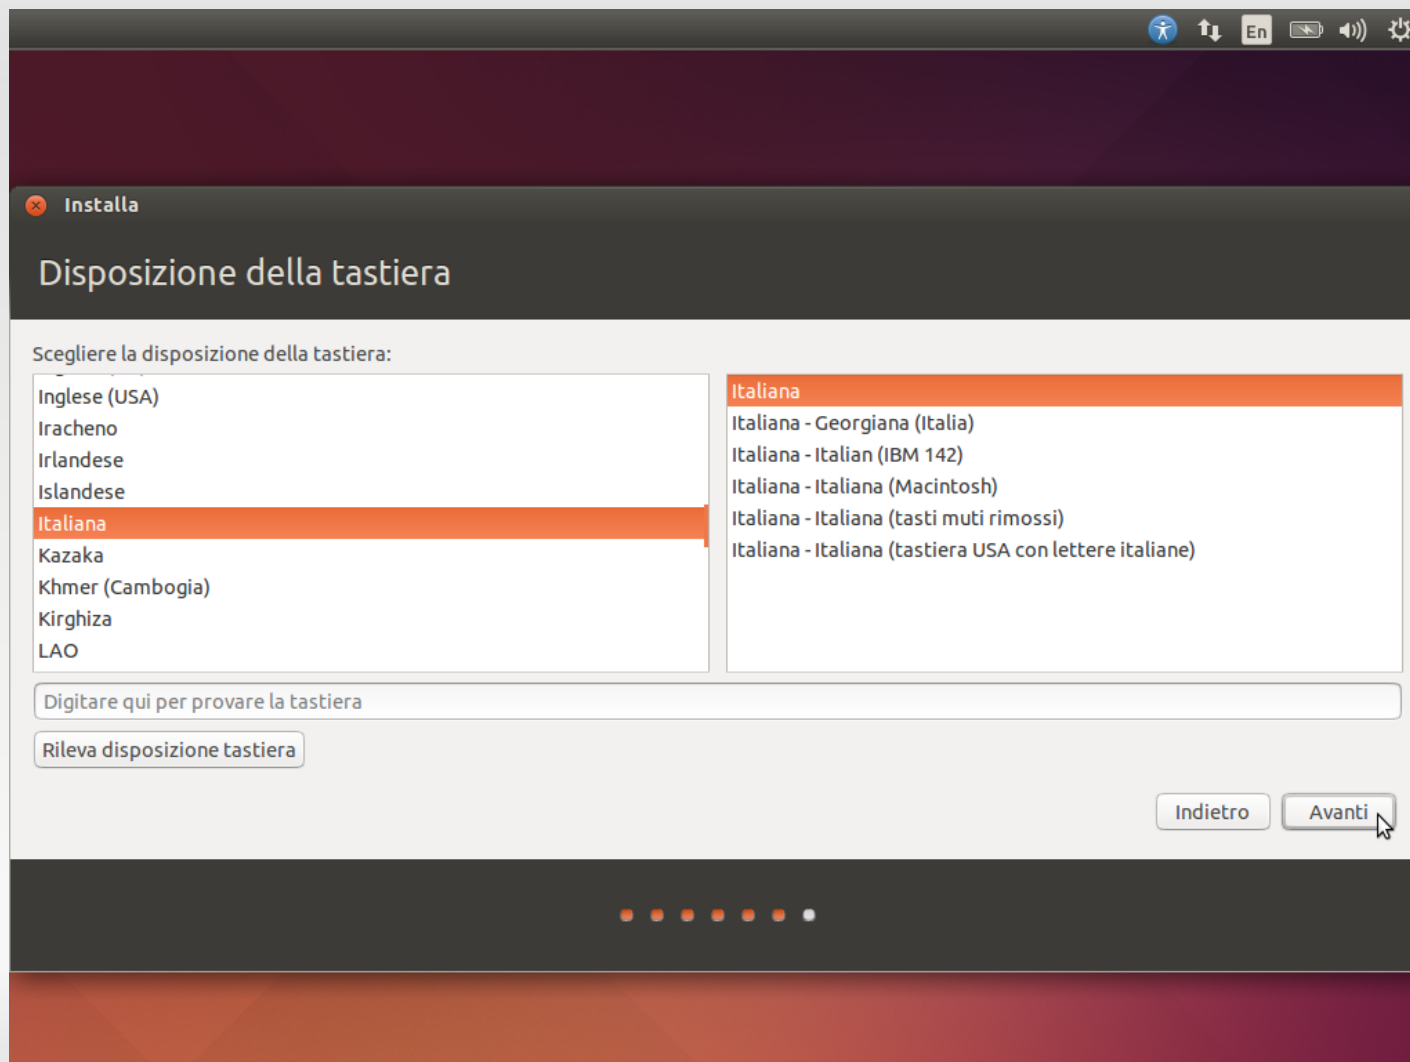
En

Installa

Disposizione della tastiera

Scegliere la disposizione della tastiera:

Inglese (USA)
Iracheno
Irlandese
Islandese
Italiana
Kazaka
Khmer (Cambogia)
Kirghiza
LAO

Italiana
Italiana - Georgiana (Italia)
Italiana - Italian (IBM 142)
Italiana - Italiana (Macintosh)
Italiana - Italiana (tasti muti rimossi)
Italiana - Italiana (tastiera USA con lettere italiane)

Digitare qui per provare la tastiera

Rileva disposizione tastiera

Indietro

Avanti